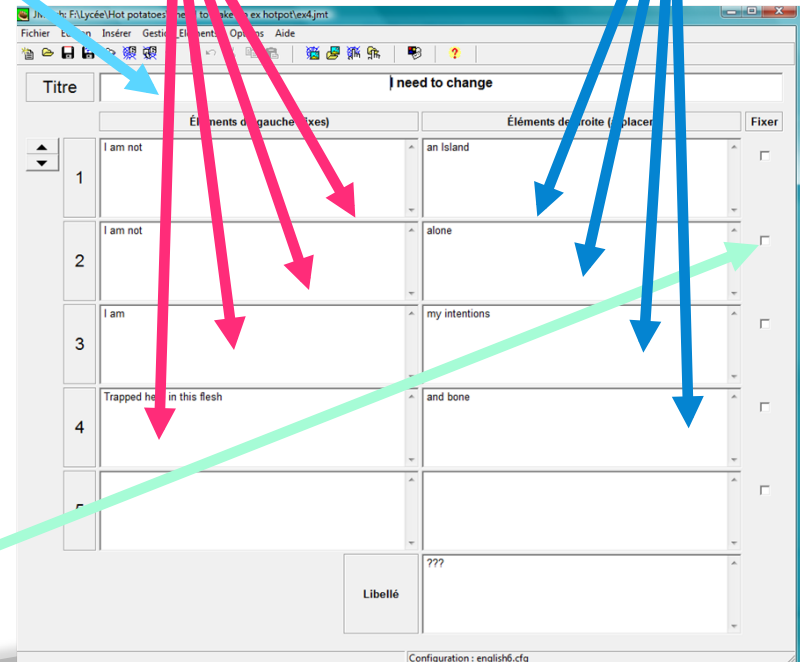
JM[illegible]: F:\Lycée\Hot potatoes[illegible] to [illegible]ke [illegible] ex hotpot\ex4.jmt

Fichier E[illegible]n Insérer Gesti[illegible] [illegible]ments Op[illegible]ns Aide

Titre
I need to change

Éléments d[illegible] gauche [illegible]ixes)
Éléments d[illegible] droite ([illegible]placer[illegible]
Fixer

1
I am not
an Island

2
I am not
alone

3
I am
my intentions

4
Trapped he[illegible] in this flesh
and bone

5

Libellé
???

Configuration : english6.cfg